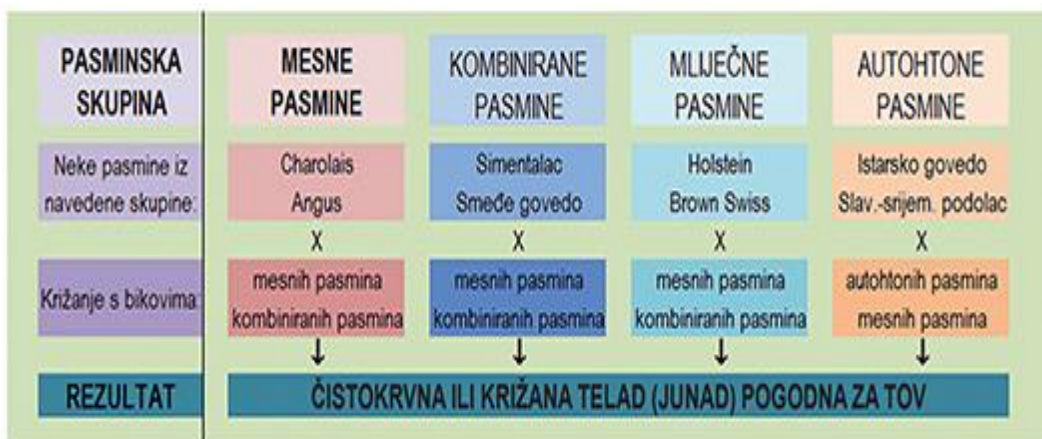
| PASMINSKA SKUPINA | MESNE PASMINE | KOMBINIRANE PASMINE | MLIJEČNE PASMINE | AUTOHTONE PASMINE |
|---|---|---|---|---|
| Neke pasmine iz navedene skupine: | Charolais Angus | Simentalac Smeđe govedo | Holstein Brown Swiss | Istarsko govedo Slav.-srijem. podolac |
| | X | X | X | X |
| Križanje s bikovima: | mesnih pasmina kombiniranih pasmina | mesnih pasmina kombiniranih pasmina | mesnih pasmina kombiniranih pasmina | autohtonih pasmina mesnih pasmina |
| | ↓ | ↓ | ↓ | ↓ |
| REZULTAT | ČISTOKRVNA ILI KRIŽANA TELAD (JUNAD) POGODNA ZA TOV | | | |